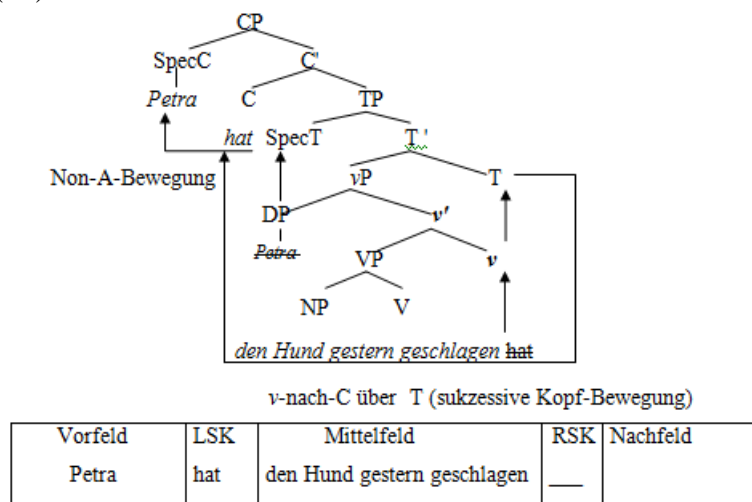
CP
SpecC
C'
Petra
C
TP
hat
SpecT
T'
Non-A-Bewegung
vP
T
DP
v'
Petra
VP
v
NP
V
den Hund gestern geschlagen hat

v-nach-C über T (sukzessive Kopf-Bewegung)

| Vorfeld | LSK | Mittelfeld | RSK | Nachfeld |
|---|---|---|---|---|
| Petra | hat | den Hund gestern geschlagen | ___ | |